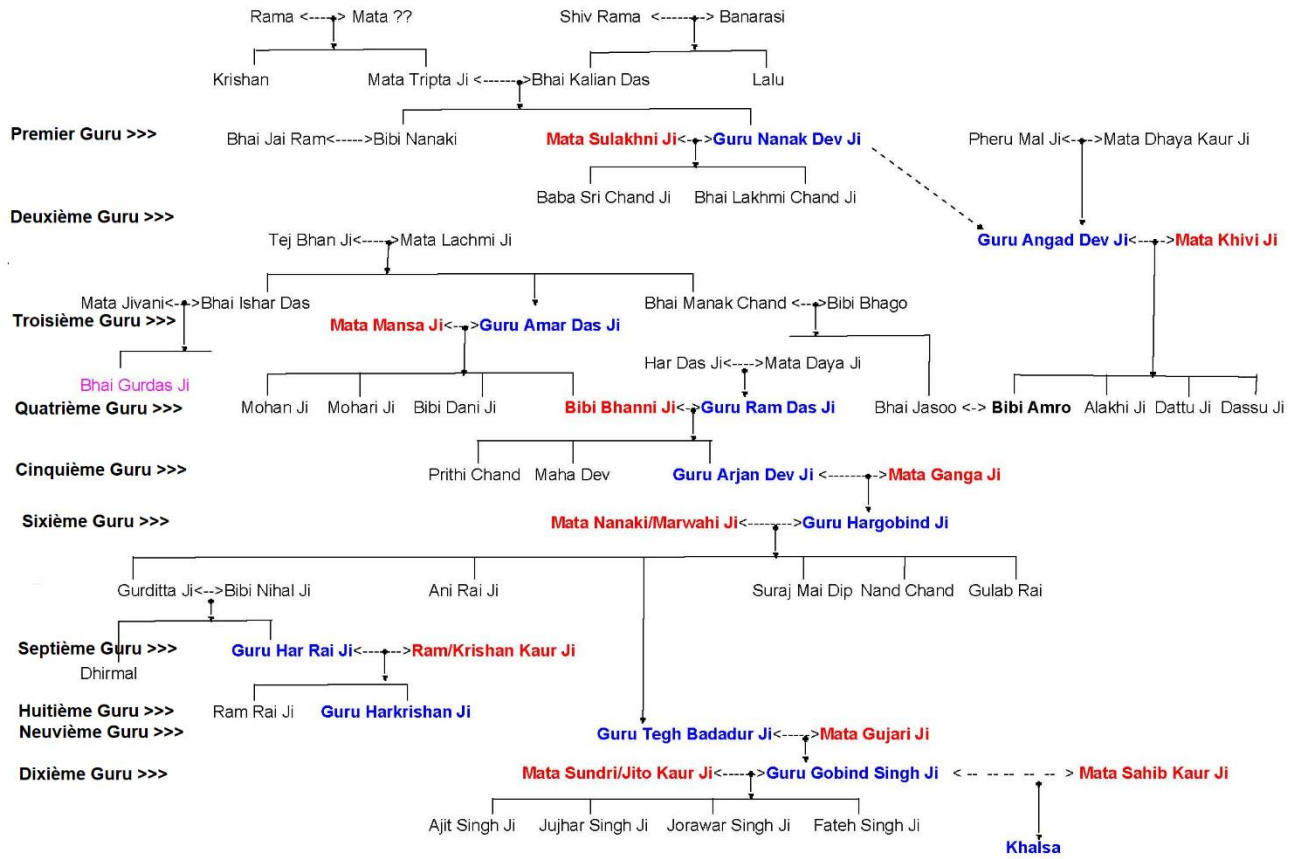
Rama <----> Mata ??

Shiv Rama <----> Banarasi

Krishan

Mata Tripta Ji <------>Bhai Kalian Das

Lalu

Premier Guru >>>

Bhai Jai Ram<----->Bibi Nanaki

Mata Sulakhni Ji<->Guru Nanak Dev Ji

Pheru Mal Ji<-->Mata Dhaya Kaur Ji

Baba Sri Chand Ji

Bhai Lakhmi Chand Ji

Deuxième Guru >>>

Tej Bhan Ji<---->Mata Lachmi Ji

Guru Angad Dev Ji<--->Mata Khivi Ji

Mata Jivani<->Bhai Ishar Das

Bhai Manak Chand <-->Bibi Bhago

Troisième Guru >>>

Mata Mansa Ji<->Guru Amar Das Ji

Har Das Ji<---->Mata Daya Ji

Bhai Gurdas Ji

Quatrième Guru >>>

Mohan Ji

Mohari Ji

Bibi Dani Ji

Bibi Bhanni Ji<->Guru Ram Das Ji

Bhai Jasoo <-> Bibi Amro

Alakhi Ji

Dattu Ji

Dassu Ji

Cinquième Guru >>>

Prithi Chand

Maha Dev

Guru Arjan Dev Ji <------->Mata Ganga Ji

Sixième Guru >>>

Mata Nanaki/Marwahi Ji<------>Guru Hargobind Ji

Gurditta Ji<-->Bibi Nihal Ji

Ani Rai Ji

Suraj Mai Dip

Nand Chand

Gulab Rai

Septième Guru >>>

Dhirmal

Guru Har Rai Ji<---->Ram/Krishan Kaur Ji

Huitième Guru >>>

Ram Rai Ji

Guru Harkrishan Ji

Neuvième Guru >>>

Guru Tegh Badadur Ji<--->Mata Gujari Ji

Dixième Guru >>>

Mata Sundri/Jito Kaur Ji<---->Guru Gobind Singh Ji

< -- -- -- -- -- > Mata Sahib Kaur Ji

Ajit Singh Ji

Jujhar Singh Ji

Jorawar Singh Ji

Fateh Singh Ji

Khalsa